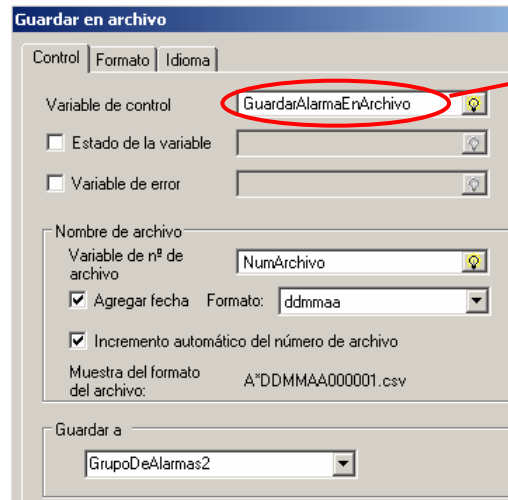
Guardar en archivo

Control | Formato | Idioma

Variable de control GuardarAlarmaEnArchivo

Estado de la variable

Variable de error

Nombre de archivo

Variable de nº de archivo NumArchivo

Agregar fecha Formato: ddmmaa

Incremento automático del número de archivo

Muestra del formato del archivo: A*DDMMAA000001.csv

Guardar a

GrupoDeAlarmas2